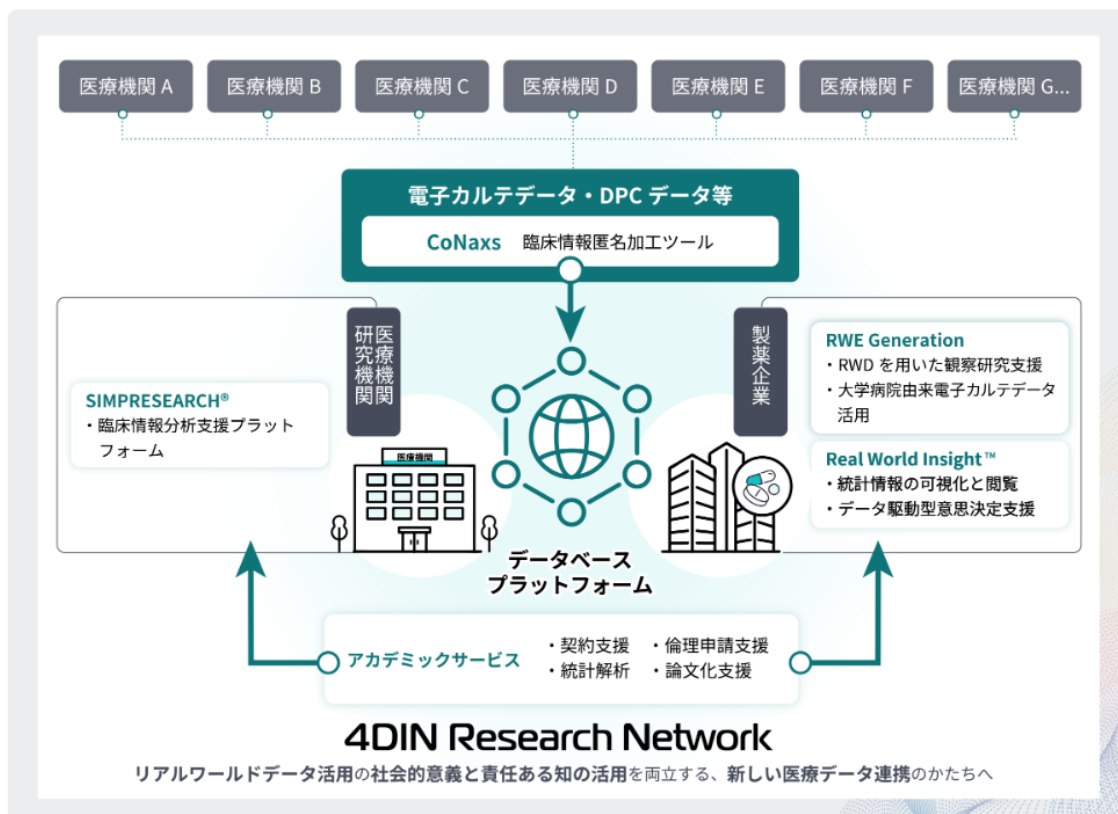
医療機関 A
医療機関 B
医療機関 C
医療機関 D
医療機関 E
医療機関 F
医療機関 G...

電子カルテデータ・DPC データ等
CoNaxs 臨床情報匿名加工ツール

研究医療機関

SIMPRESEARCH®
・臨床情報分析支援プラットフォーム

医療機関

製薬企業

RWE Generation
・RWD を用いた観察研究支援
・大学病院由来電子カルテデータ活用

Real World Insight™
・統計情報の可視化と閲覧
・データ駆動型意思決定支援

データベース
プラットフォーム

アカデミックサービス
・契約支援
・倫理申請支援
・統計解析
・論文化支援

4DIN Research Network
リアルワールドデータ活用の社会的意義と責任ある知の活用を両立する、新しい医療データ連携のかたちへ